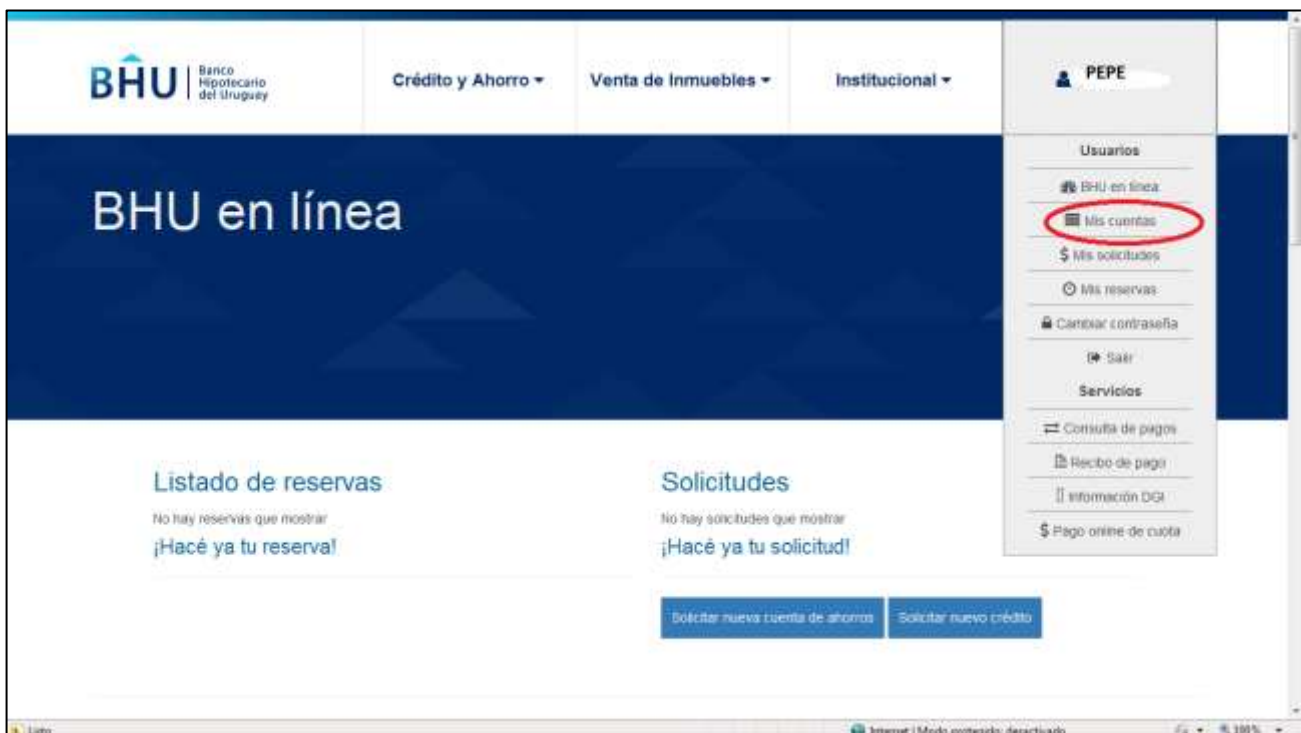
BHU | Banco Hipotecario del Uruguay

Crédito y Ahorro ▾

Venta de Inmuebles ▾

Institucional ▾

PEPE

Usuarios

BHU en línea

Mis cuentas

$ Mis solicitudes

Mis reservas

Cambiar contraseña

Salir

Servicios

Consulta de pagos

Recibo de pago

Información DGI

$ Pago online de cuota

BHU en línea

Listado de reservas

No hay reservas que mostrar

¡Hacé ya tu reserva!

Solicitudes

No hay solicitudes que mostrar

¡Hacé ya tu solicitud!

Solicitar nueva cuenta de ahorros

Solicitar nuevo crédito

Listo

Internet | Modo protegido: desactivado

100%